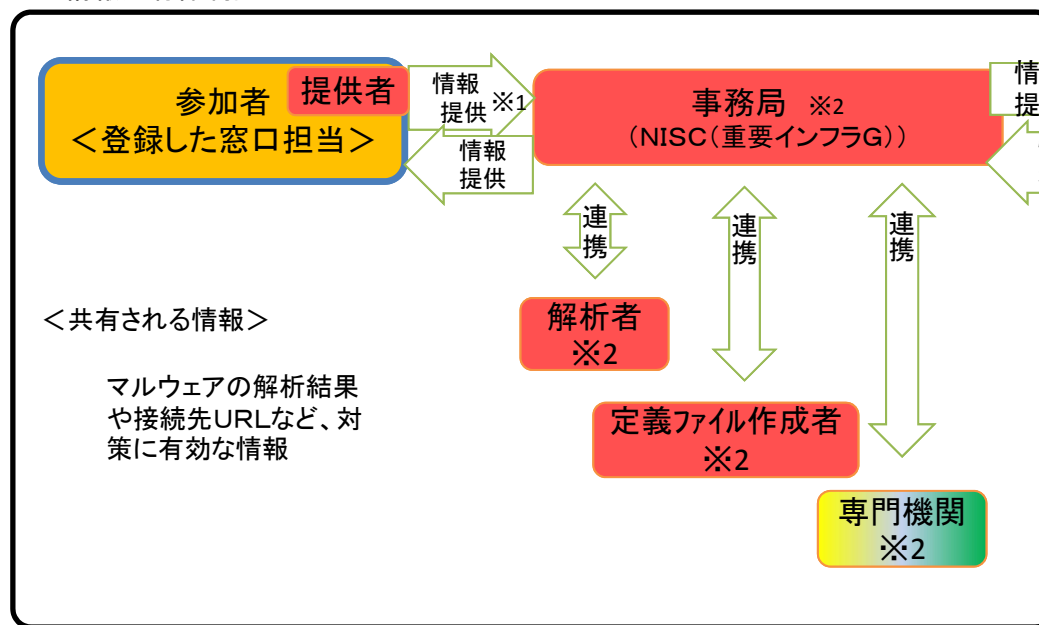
参加者
＜登録した窓口担当＞

提供者

情報
提供 ※1

情報
提供

事務局 ※2
（NISC（重要インフラG））

情
提

連
携

連
携

連
携

＜共有される情報＞

マルウェアの解析結果や接続先URLなど、対策に有効な情報

解析者
※2

定義ファイル作成者
※2

専門機関
※2